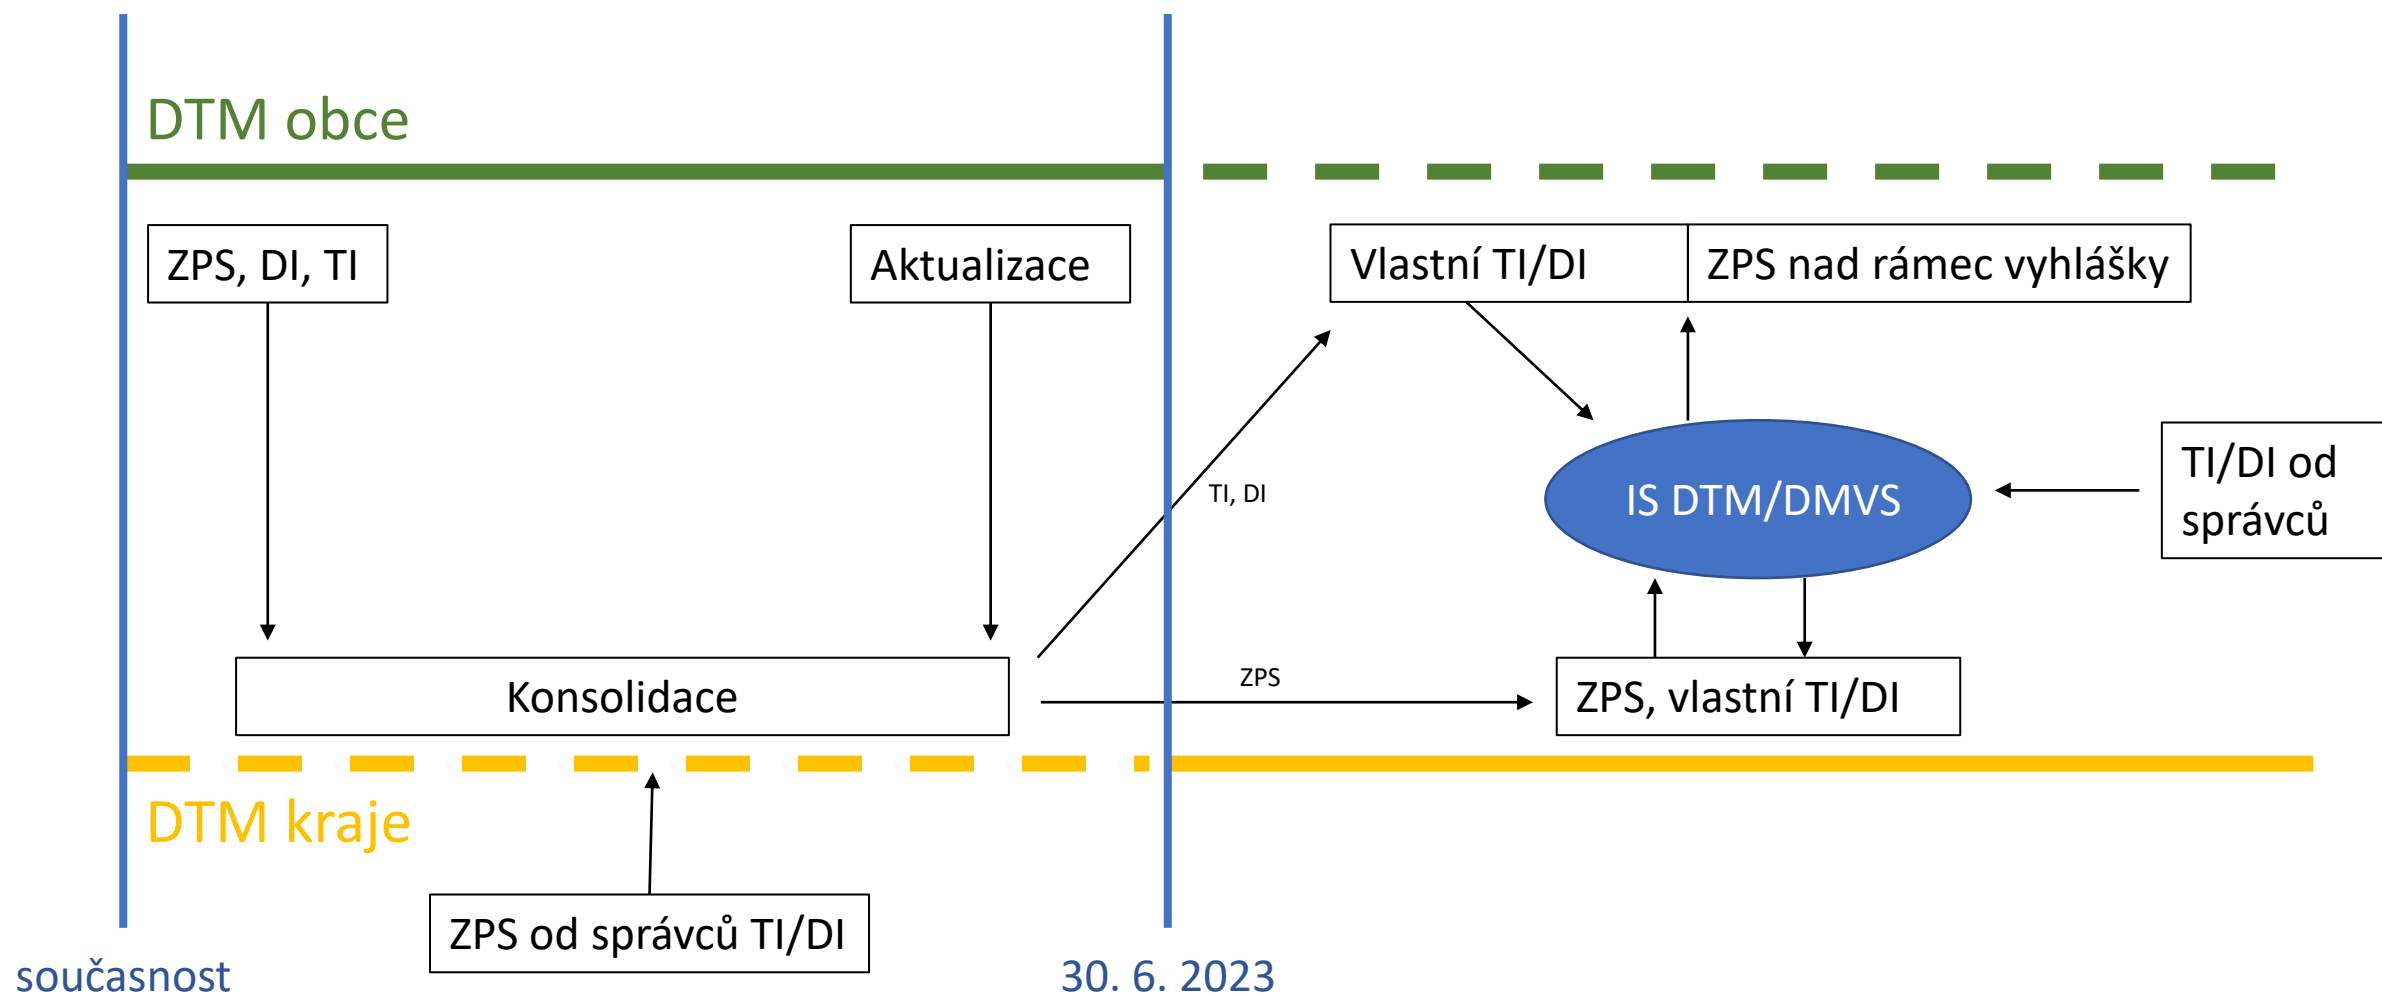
DTM obce

ZPS, DI, TI

Aktualizace

Vlastní TI/DI

ZPS nad rámec vyhlášky

TI, DI

IS DTM/DMVS

TI/DI od správců

Konsolidace

ZPS

ZPS, vlastní TI/DI

DTM kraje

ZPS od správců TI/DI

současnost

30. 6. 2023